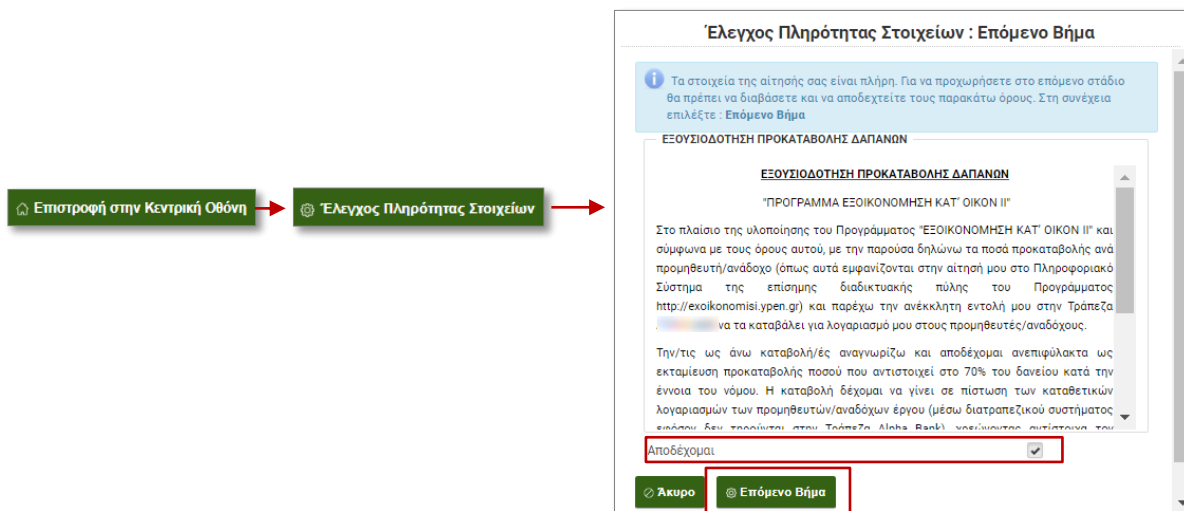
Επιστροφή στην Κεντρική Οθόνη

Έλεγχος Πληρότητας Στοιχείων

Έλεγχος Πληρότητας Στοιχείων : Επόμενο Βήμα

Τα στοιχεία της αίτησής σας είναι πλήρη. Για να προχωρήσετε στο επόμενο στάδιο θα πρέπει να διαβάσετε και να αποδεχτείτε τους παρακάτω όρους. Στη συνέχεια επιλέξτε : Επόμενο Βήμα

ΕΞΟΥΣΙΟΔΟΤΗΣΗ ΠΡΟΚΑΤΑΒΟΛΗΣ ΔΑΠΑΝΩΝ

ΕΞΟΥΣΙΟΔΟΤΗΣΗ ΠΡΟΚΑΤΑΒΟΛΗΣ ΔΑΠΑΝΩΝ

"ΠΡΟΓΡΑΜΜΑ ΕΞΟΙΚΟΝΟΜΗΣΗ ΚΑΤ' ΟΙΚΟΝ ΙΙ"

Στο πλαίσιο της υλοποίησης του Προγράμματος "ΕΞΟΙΚΟΝΟΜΗΣΗ ΚΑΤ' ΟΙΚΟΝ ΙΙ" και σύμφωνα με τους όρους αυτού, με την παρούσα δηλώνω τα ποσά προκαταβολής ανά προμηθευτή/ανάδοχο (όπως αυτά εμφανίζονται στην αίτησή μου στο Πληροφοριακό Σύστημα της επίσημης διαδικτυακής πύλης του Προγράμματος http://exoikonomisi.ypen.gr) και παρέχω την ανέκκλητη εντολή μου στην Τράπεζα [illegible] να τα καταβάλει για λογαριασμό μου στους προμηθευτές/αναδόχους.

Την/τις ως άνω καταβολή/ές αναγνωρίζω και αποδέχομαι ανεπιφύλακτα ως εκταμίευση προκαταβολής ποσού που αντιστοιχεί στο 70% του δανείου κατά την έννοια του νόμου. Η καταβολή δέχομαι να γίνει σε πίστωση των καταθετικών λογαριασμών των προμηθευτών/αναδόχων έργου (μέσω διατραπεζικού συστήματος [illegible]

Αποδέχομαι

Άκυρο

Επόμενο Βήμα